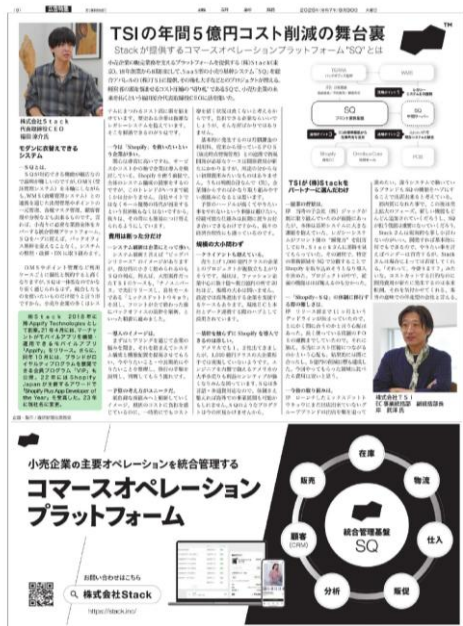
TSIの年間5億円コスト削減の舞台裏

Stackが提供するコマースオペレーションプラットフォーム"SQ"とは

株式会社Stack
代表取締役CEO
福田 達哉

モダンに刷新したシステム

株式会社TSI
IT業務統括部
副部長 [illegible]

TSIが(株)Stackをパートナーに選んだわけ

SQ

統合管理基盤

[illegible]

小売企業の主要オペレーションを統合管理する

コマースオペレーション
プラットフォーム

在庫
物流
仕入
販促
分析
顧客(CRM)
販売

統合管理基盤
SQ

お問い合わせはこちら

株式会社Stack

https://stack.inc/